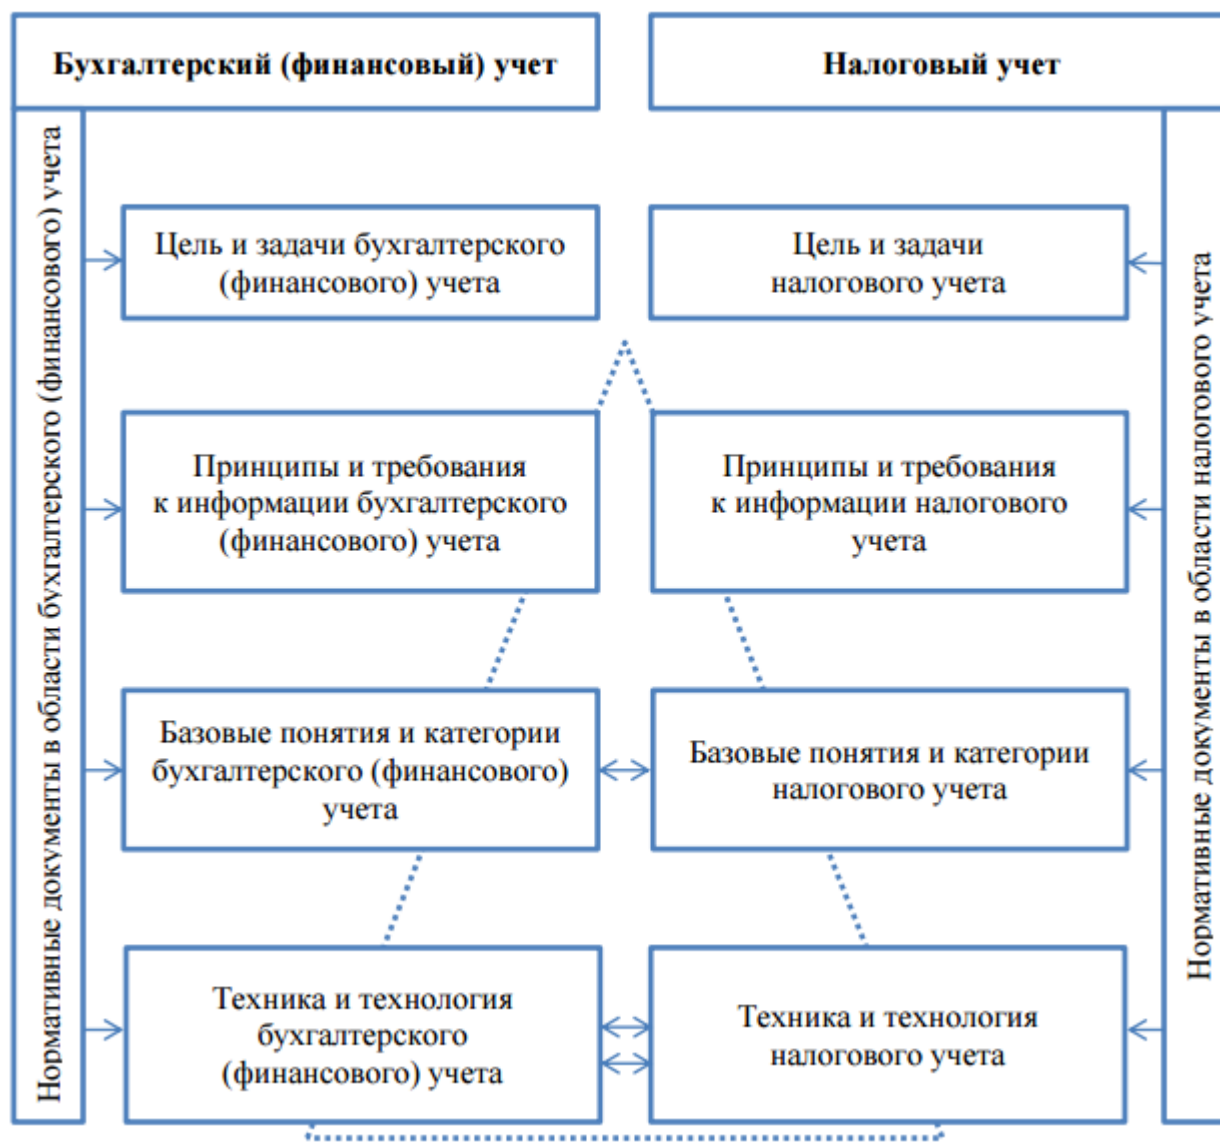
Бухгалтерский (финансовый) учет

Налоговый учет

Нормативные документы в области бухгалтерского (финансового) учета

Цель и задачи бухгалтерского (финансового) учета

Цель и задачи налогового учета

Принципы и требования к информации бухгалтерского (финансового) учета

Принципы и требования к информации налогового учета

Базовые понятия и категории бухгалтерского (финансового) учета

Базовые понятия и категории налогового учета

Техника и технология бухгалтерского (финансового) учета

Техника и технология налогового учета

Нормативные документы в области налогового учета